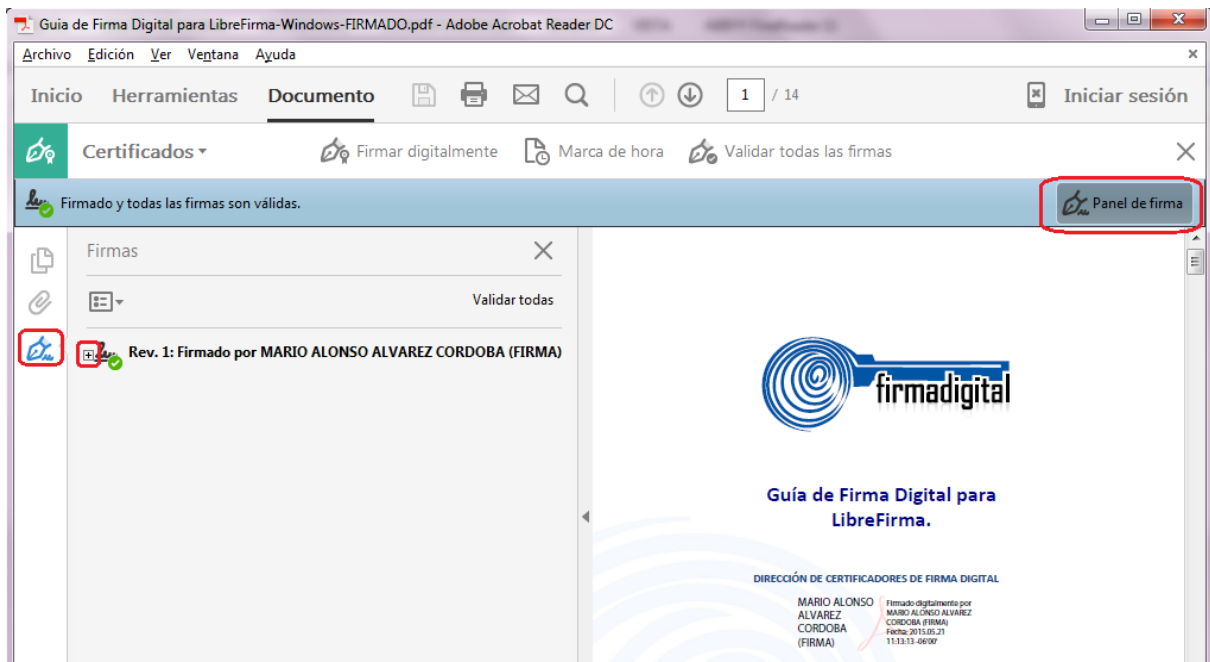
Guia de Firma Digital para LibreFirma-Windows-FIRMADO.pdf - Adobe Acrobat Reader DC

Archivo Edición Ver Ventana Ayuda

Inicio Herramientas Documento 1 / 14 Iniciar sesión

Certificados Firmar digitalmente Marca de hora Validar todas las firmas

Firmado y todas las firmas son válidas.

Panel de firma

Firmas

Validar todas

Rev. 1: Firmado por MARIO ALONSO ALVAREZ CORDOBA (FIRMA)

firmadigital

Guía de Firma Digital para LibreFirma.

DIRECCIÓN DE CERTIFICADORES DE FIRMA DIGITAL

MARIO ALONSO ALVAREZ CORDOBA (FIRMA)

Firmado digitalmente por MARIO ALONSO ALVAREZ CORDOBA (FIRMA) Fecha: 2015.05.21 11:13:13 -06'00'